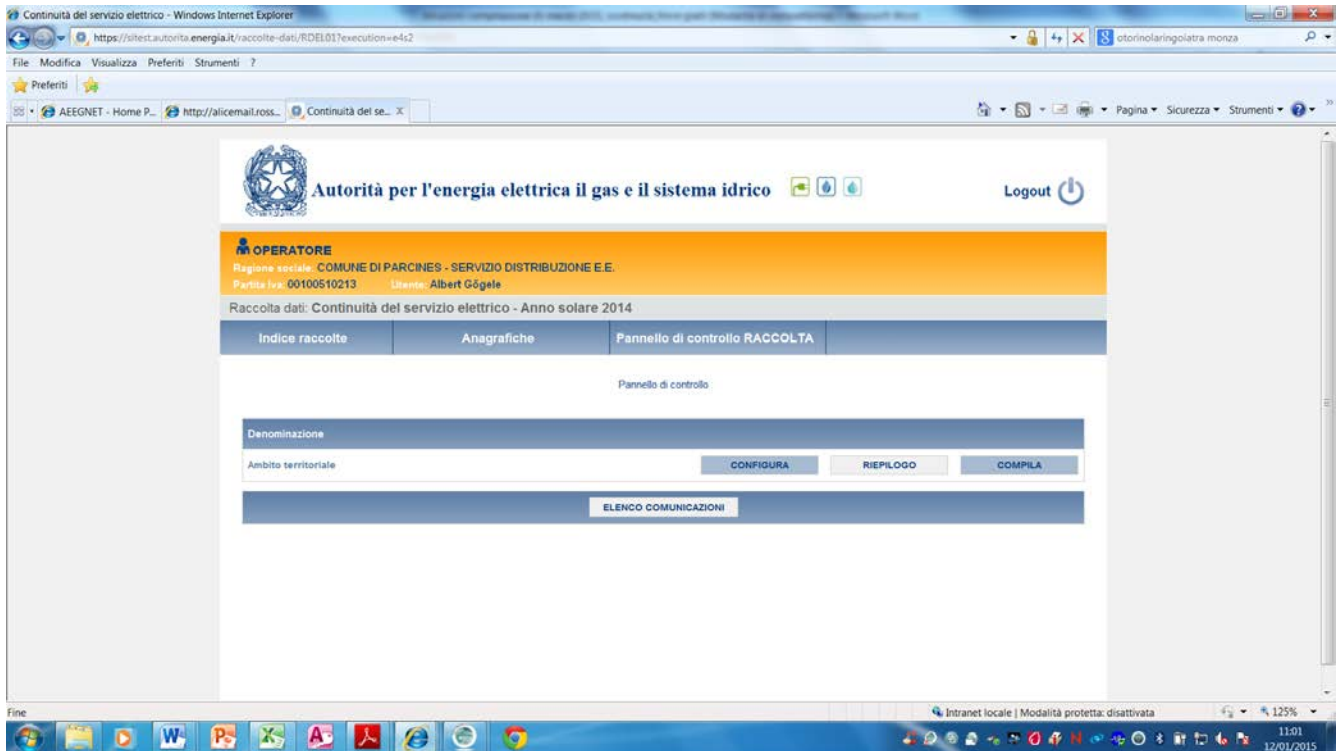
Continuità del servizio elettrico - Windows Internet Explorer

https://sitest.autorita.energia.it/raccolte-dati/RDEL01?execution=e4s2

otorinolaringoiatra monza

File Modifica Visualizza Preferiti Strumenti ?

Preferiti

AEEGNET - Home P... http://alicemail.ross... Continuità del se... X

Pagina ▾ Sicurezza ▾ Strumenti ▾

Autorità per l'energia elettrica il gas e il sistema idrico

Logout

OPERATORE

Ragione sociale: COMUNE DI PARCINES - SERVIZIO DISTRIBUZIONE E.E.

Partita Iva: 00100510213 Utente: Albert Gögele

Raccolta dati: Continuità del servizio elettrico - Anno solare 2014

Indice raccolte | Anagrafiche | Pannello di controllo RACCOLTA

Pannello di controllo

Denominazione

Ambito territoriale | CONFIGURA | RIEPILOGO | COMPILA

ELENCO COMUNICAZIONI

Fine

Intranet locale | Modalità protetta: disattivata

125%

11:01
12/01/2015